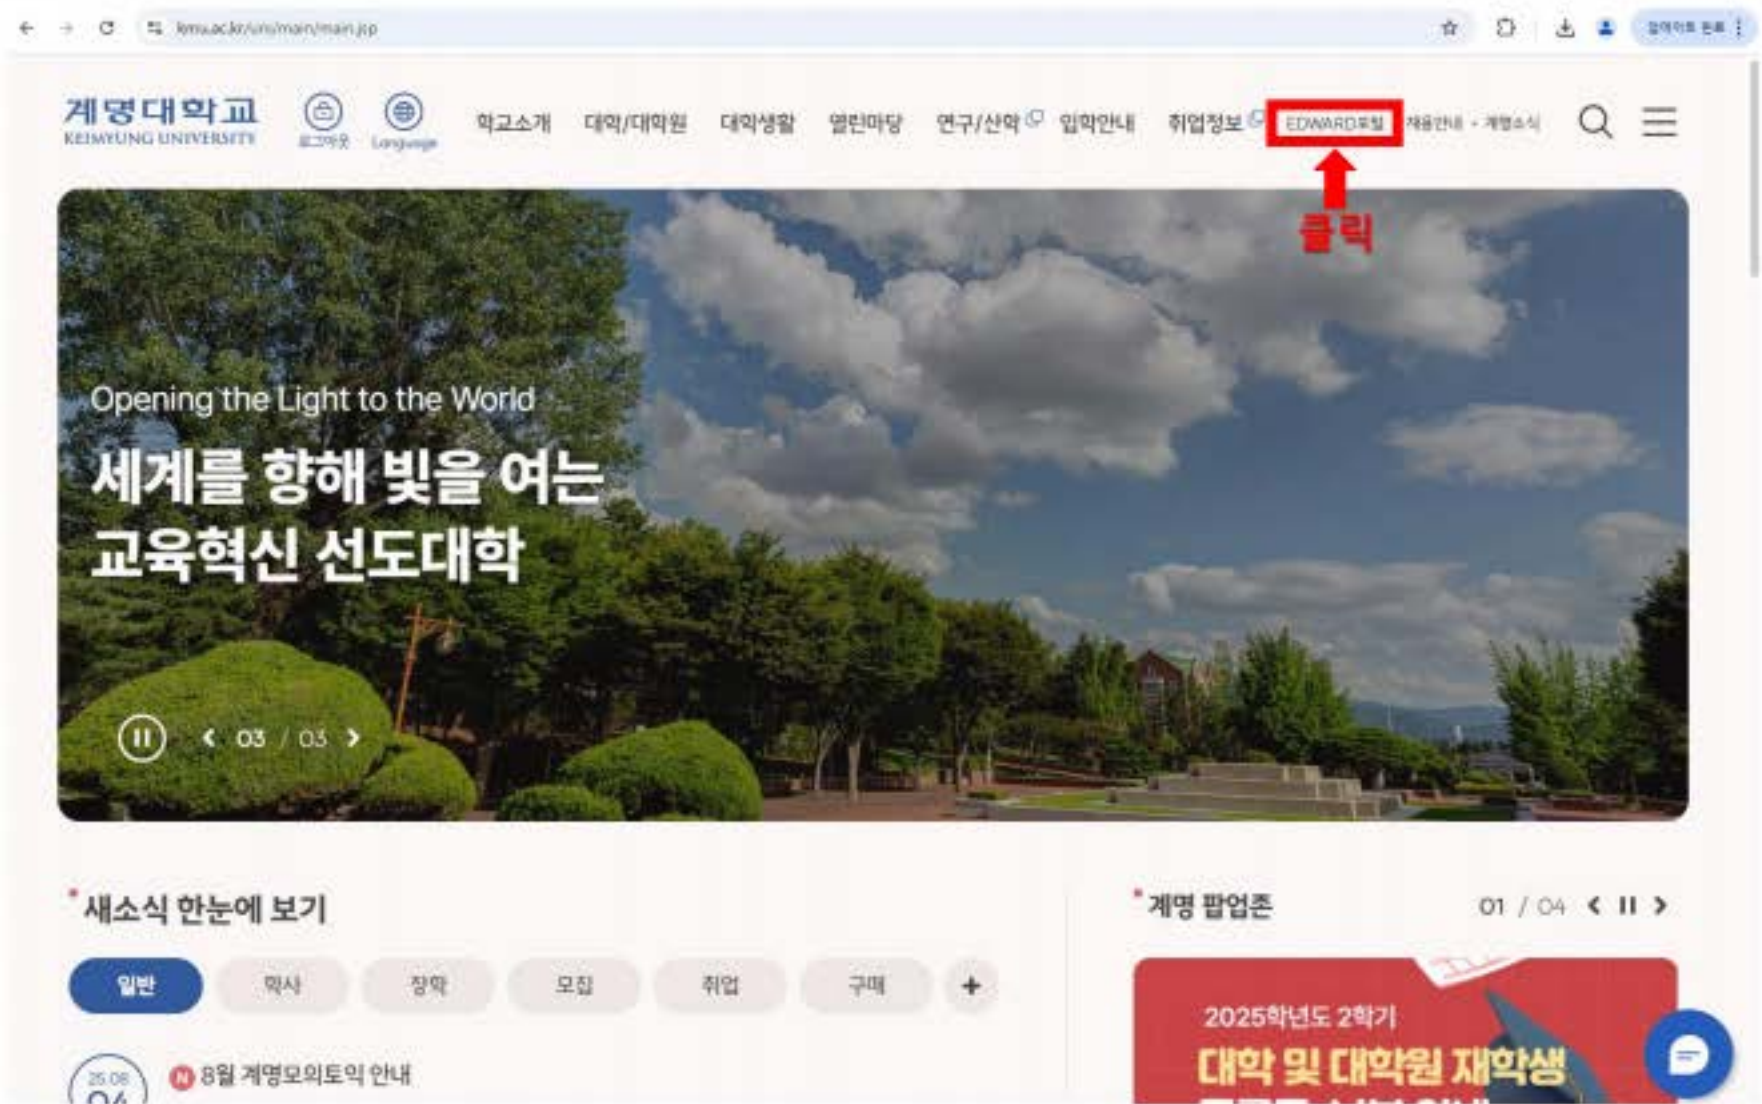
kmu.ac.kr/uni/main/main.jsp

계명대학교 KEIMYUNG UNIVERSITY

로그아웃 Language

학교소개 대학/대학원 대학생활 열린마당 연구/산학 입학안내 취업정보 EDWARD포털 채용안내 · 계명소식

클릭

Opening the Light to the World

세계를 향해 빛을 여는 교육혁신 선도대학

03 / 03

새소식 한눈에 보기

일반 학사 장학 모집 취업 구매 +

25.08 04

N 8월 계명모의토익 안내

계명 팝업존

01 / 04

2025학년도 2학기

대학 및 대학원 재학생

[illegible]